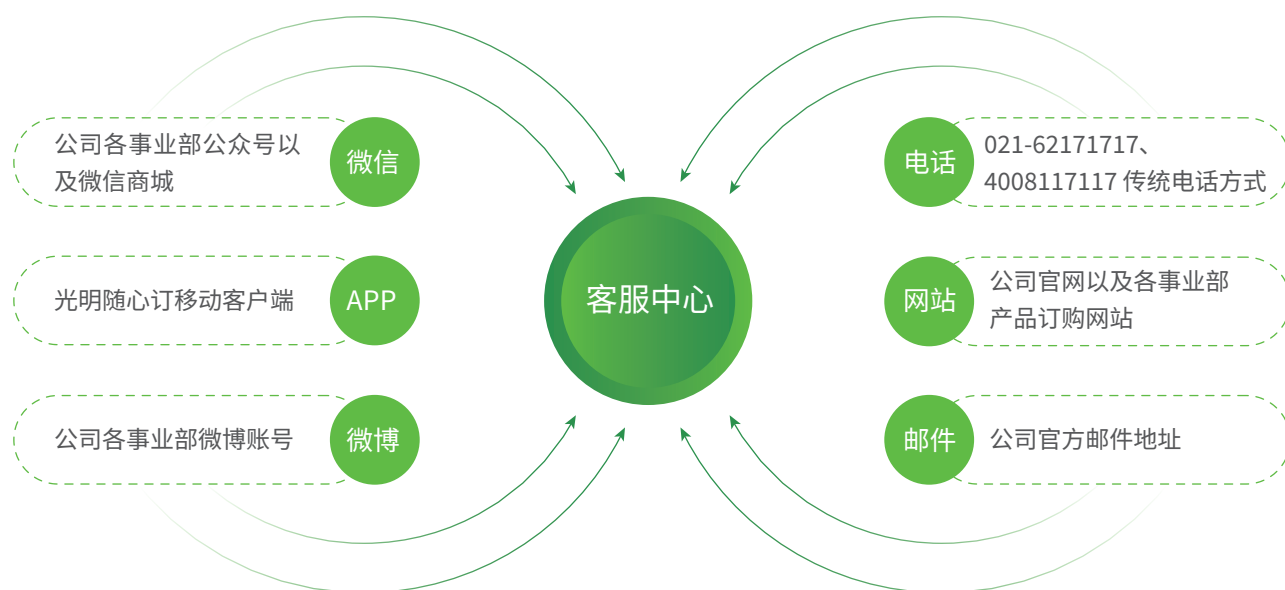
公司各事业部公众号以及微信商城

微信

光明随心订移动客户端

APP

公司各事业部微博账号

微博

客服中心

电话

021-62171717、4008117117 传统电话方式

网站

公司官网以及各事业部产品订购网站

邮件

公司官方邮件地址